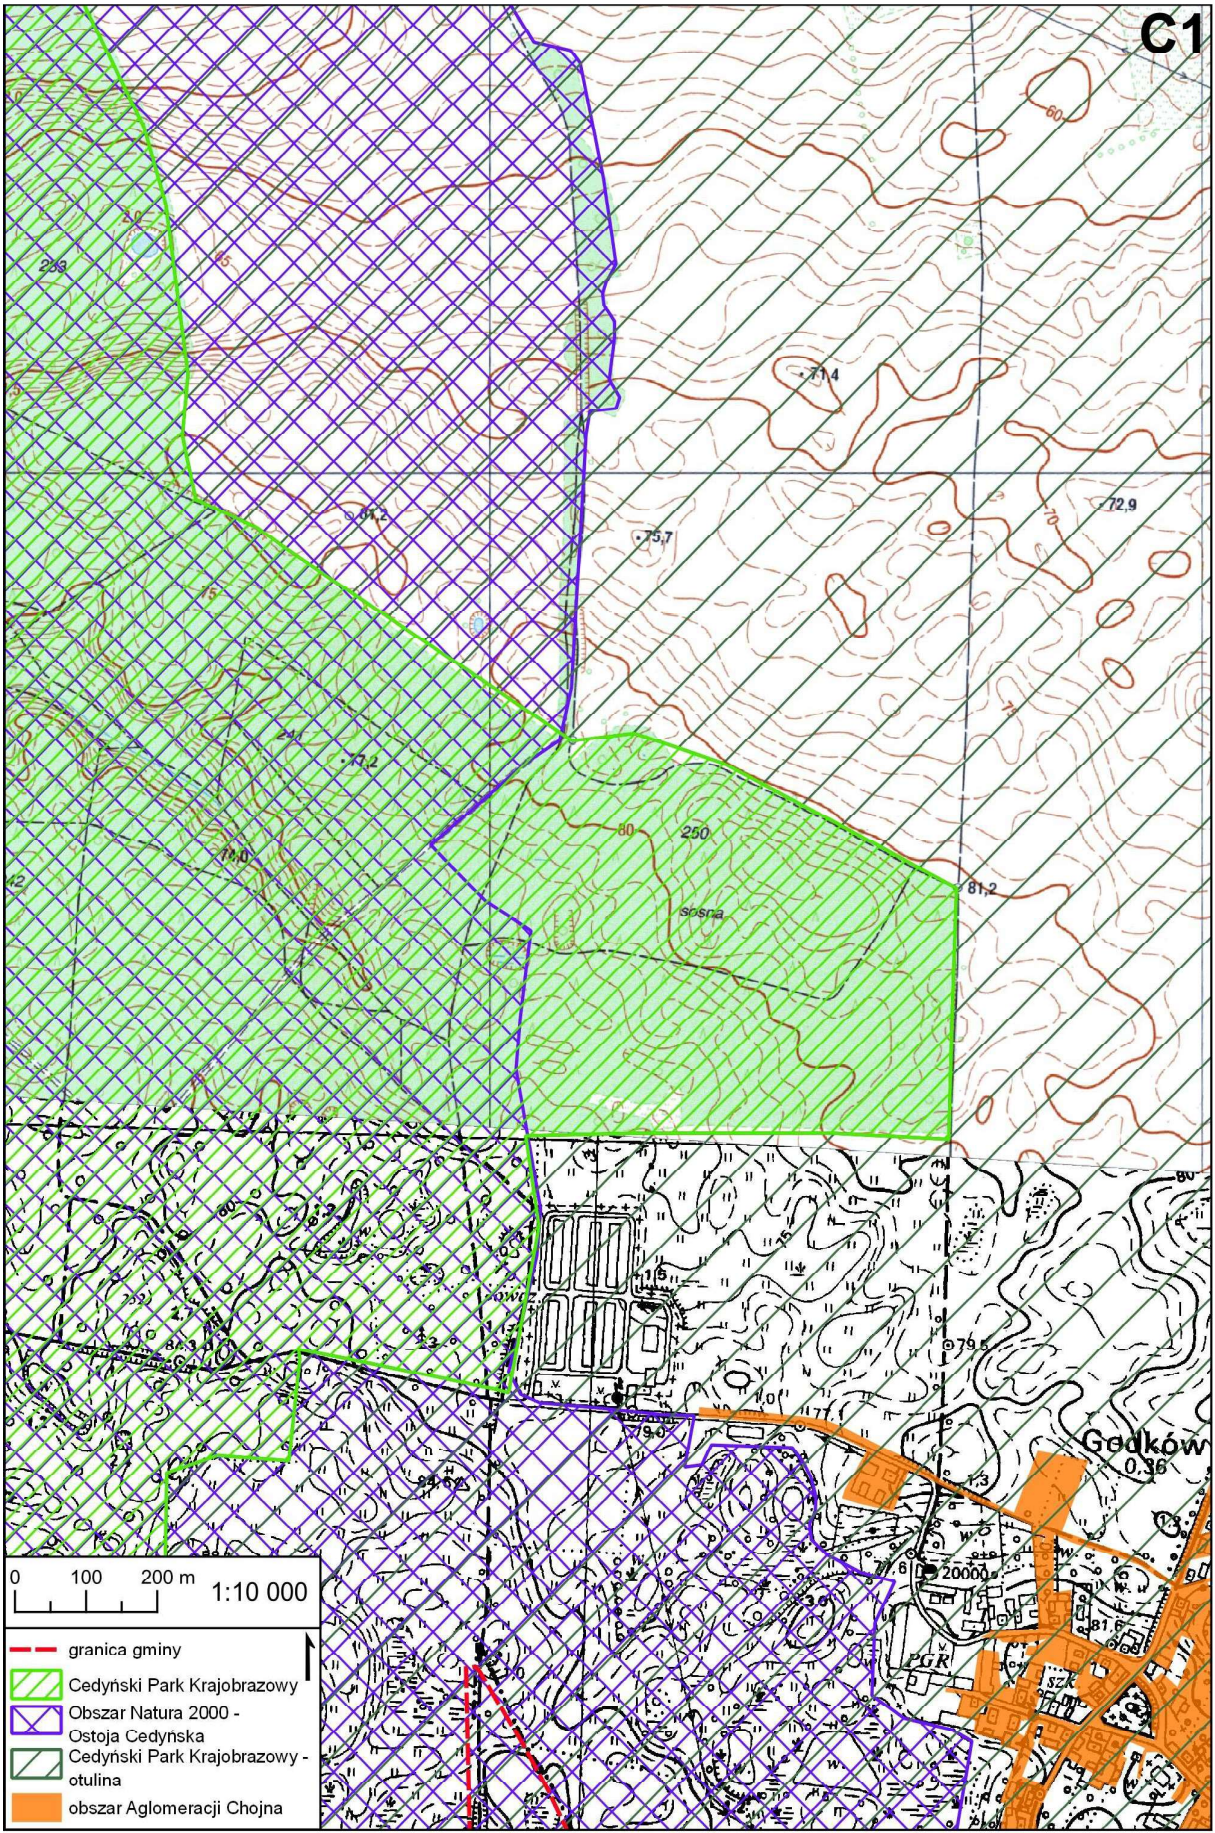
C1

60

71,4

72,9

75,7

81,2

70

77,2

80

250

sosna

81,2

80

79,5

Godków
0,36

20000

81,6

0 100 200 m 1:10 000

granica gminy

Cedyński Park Krajobrazowy

Obszar Natura 2000 - Ostoja Cedyńska

Cedyński Park Krajobrazowy - otulina

obszar Aglomeracji Chojna